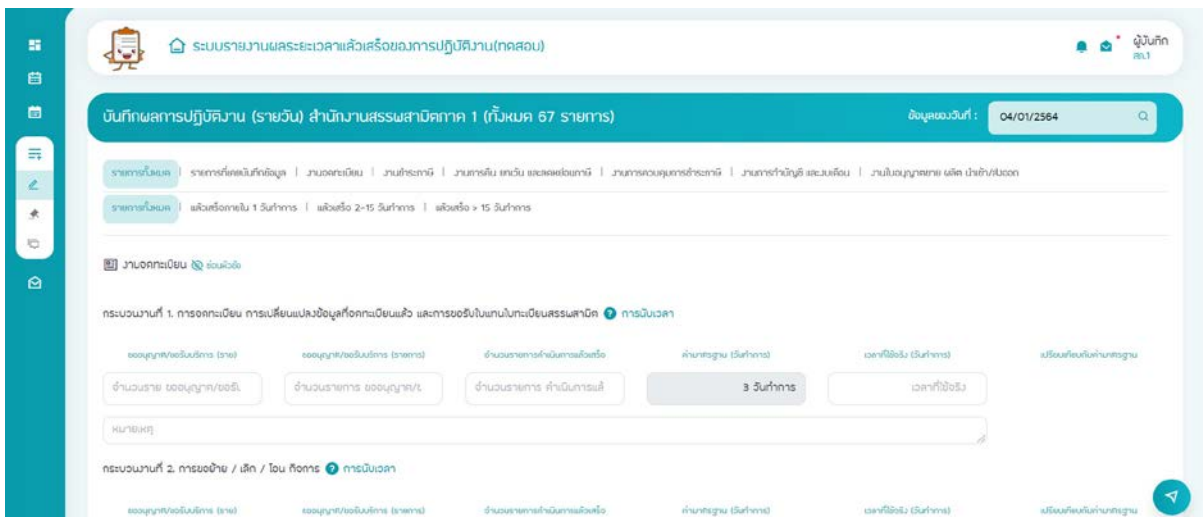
ระบบรายงานผลระยะเวลาแล้วเสร็จของการปฏิบัติงาน(ทดสอบ)

ผู้บันทึก
สภ.1

บันทึกผลการปฏิบัติงาน (รายวัน) สำนักงานสรรพสามิตภาค 1 (ทั้งหมด 67 รายการ)

ข้อมูลของวันที่ : 04/01/2564

รายการทั้งหมด | รายการที่ยังไม่บันทึกข้อมูล | งานจดทะเบียน | งานภาษีอากร | งานการคืน ยกเว้น และลดหย่อนภาษี | งานการควบคุมการชำระภาษี | งานการทำบัญชี และงบเดือน | งานใบอนุญาตขาย ผลิต นำเข้า/ส่งออก

รายการทั้งหมด | แล้วเสร็จภายใน 1 วันทำการ | แล้วเสร็จ 2-15 วันทำการ | แล้วเสร็จ > 15 วันทำการ

งานจดทะเบียน ซ่อนหัวข้อ

กระบวนงานที่ 1. การจดทะเบียน การเปลี่ยนแปลงข้อมูลที่จดทะเบียนแล้ว และการขอรับใบแทนใบทะเบียนสรรพสามิต การนับเวลา

| ขออนุญาต/ขอรับบริการ (ราย) | ขออนุญาต/ขอรับบริการ (รายการ) | จำนวนรายการที่ดำเนินการแล้วเสร็จ | ค่ามาตรฐาน (วันทำการ) | เวลาที่ใช้จริง (วันทำการ) | เปรียบเทียบกับค่ามาตรฐาน |
|---|---|---|---|---|---|
| จำนวนราย ขออนุญาต/ขอรั | จำนวนรายการ ขออนุญาต/ | จำนวนรายการ ดำเนินการแล้ | 3 วันทำการ | เวลาที่ใช้จริง | |

หมายเหตุ

กระบวนงานที่ 2. การขอย้าย / เลิก / โอน กิจการ การนับเวลา

| ขออนุญาต/ขอรับบริการ (ราย) | ขออนุญาต/ขอรับบริการ (รายการ) | จำนวนรายการที่ดำเนินการแล้วเสร็จ | ค่ามาตรฐาน (วันทำการ) | เวลาที่ใช้จริง (วันทำการ) | เปรียบเทียบกับค่ามาตรฐาน |
|---|---|---|---|---|---|